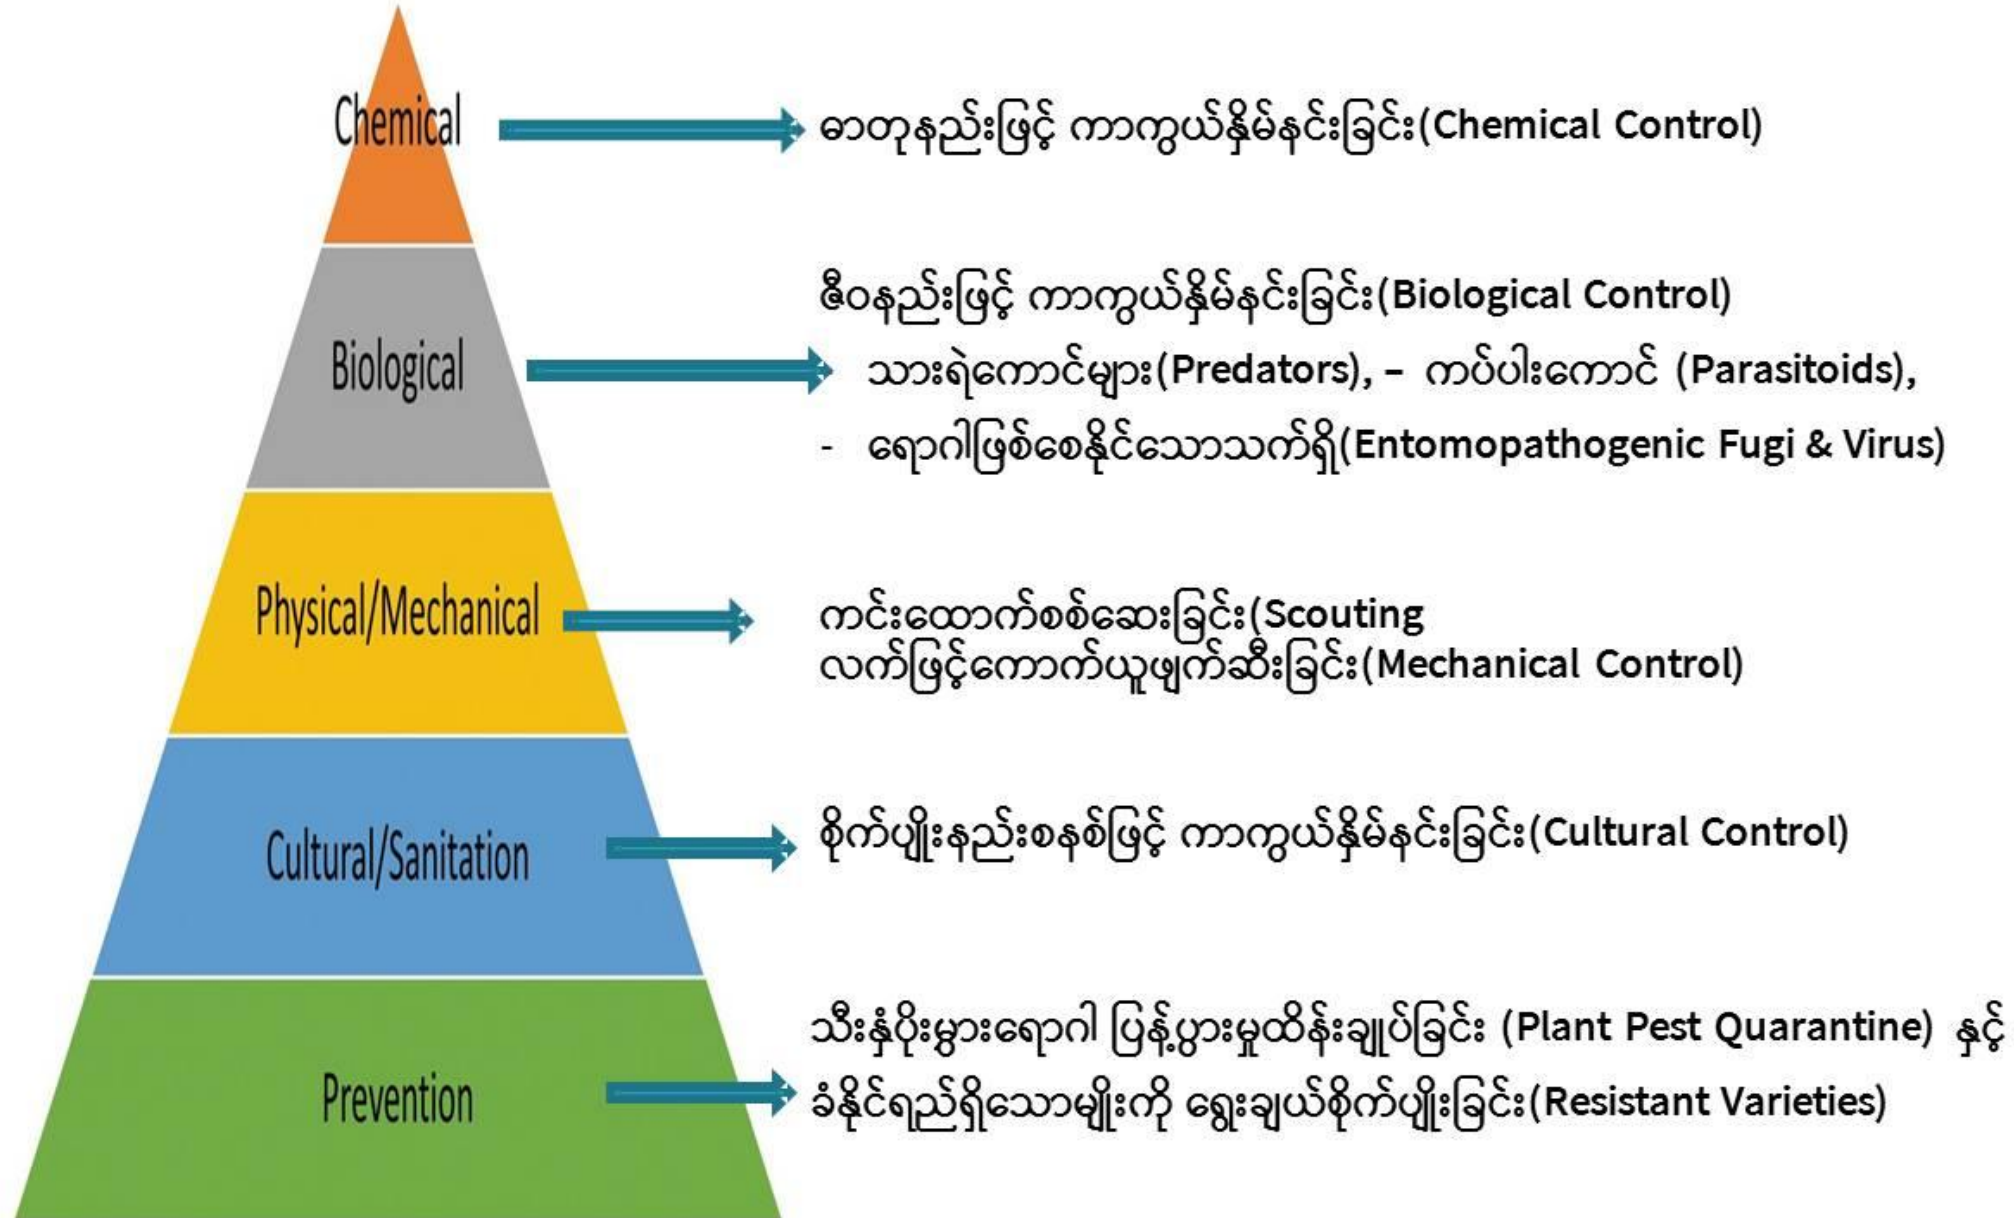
Chemical

ဓာတုနည်းဖြင့် ကာကွယ်နှိမ်နင်းခြင်း(Chemical Control)

Biological

ဇီဝနည်းဖြင့် ကာကွယ်နှိမ်နင်းခြင်း(Biological Control)

သားရဲကောင်များ(Predators), – ကပ်ပါးကောင် (Parasitoids),

- ရောဂါဖြစ်စေနိုင်သောသက်ရှိ(Entomopathogenic Fugi & Virus)

Physical/Mechanical

ကင်းထောက်စစ်ဆေးခြင်း(Scouting

လက်ဖြင့်ကောက်ယူဖျက်ဆီးခြင်း(Mechanical Control)

Cultural/Sanitation

စိုက်ပျိုးနည်းစနစ်ဖြင့် ကာကွယ်နှိမ်နင်းခြင်း(Cultural Control)

Prevention

သီးနှံပိုးမွှားရောဂါ ပြန့်ပွားမှုထိန်းချုပ်ခြင်း (Plant Pest Quarantine) နှင့်

ခံနိုင်ရည်ရှိသောမျိုးကို ရွေးချယ်စိုက်ပျိုးခြင်း(Resistant Varieties)